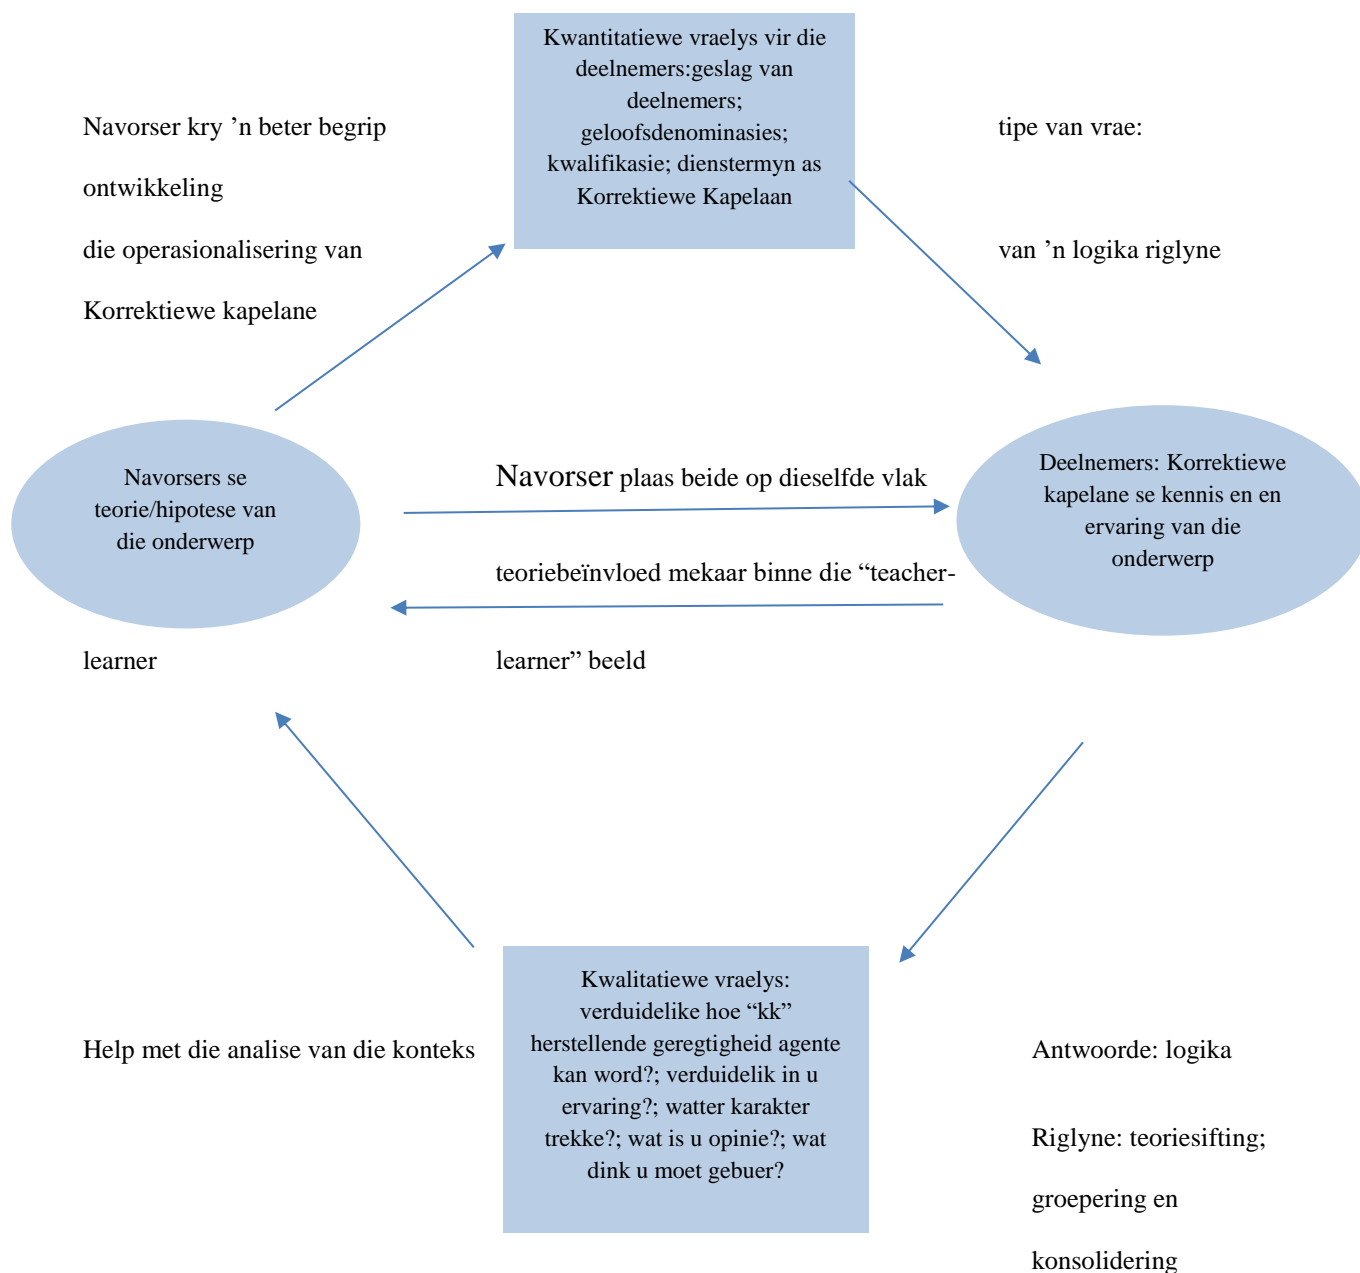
Kwantitatiewe vraelys vir die deelnemers:geslag van deelnemers; geloofsdenominasies; kwalifikasie; dienstermyn as Korrektiewe Kapelaan

Navorser kry ’n beter begrip

ontwikkeling

die operasionalisering van

Korrektiewe kapelane

tipe van vrae:

van ’n logika riglyne

Navorsers se teorie/hipotese van die onderwerp

Navorser plaas beide op dieselfde vlak

Deelnemers: Korrektiewe kapelane se kennis en en ervaring van die onderwerp

teoriebeïnvloed mekaar binne die “teacher-

learner

learner” beeld

Help met die analise van die konteks

Kwalitatiewe vraelys: verduidelike hoe “kk” herstellende geregtigheid agente kan word?; verduidelik in u ervaring?; watter karakter trekke?; wat is u opinie?; wat dink u moet gebuer?

Antwoorde: logika

Riglyne: teoriesifting;

groepering en

konsolidering